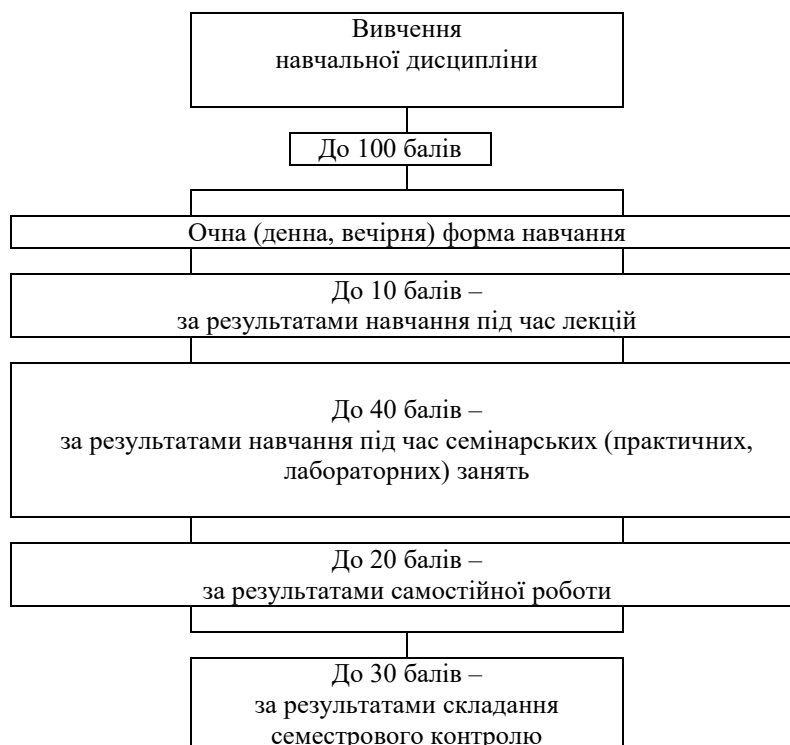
Вивчення
навчальної дисципліни

До 100 балів

Очна (денна, вечірня) форма навчання

До 10 балів –
за результатами навчання під час лекцій

До 40 балів –
за результатами навчання під час семінарських (практичних, лабораторних) занять

До 20 балів –
за результатами самостійної роботи

До 30 балів –
за результатами складання
семестрового контролю